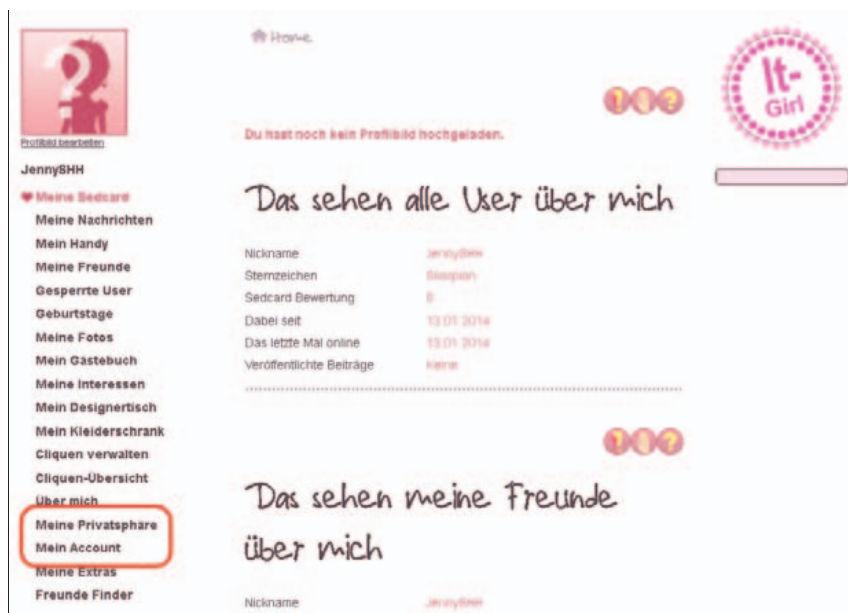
Profilbild bearbeiten

JennySHH

Meine Sedcard
Meine Nachrichten
Mein Handy
Meine Freunde
Gesperrte User
Geburtstage
Meine Fotos
Mein Gästebuch
Meine Interessen
Mein Designertisch
Mein Kleiderschrank
Cliquen verwalten
Cliquen-Übersicht
Über mich
Meine Privatsphäre
Mein Account
Meine Extras
Freunde Finder

Home

Du hast noch kein Profilbild hochgeladen.

Das sehen alle User über mich

| | |
|---|---|
| Nickname | JennySHH |
| Sternzeichen | Skorpion |
| Sedcard Bewertung | 0 |
| Dabei seit | 13.01.2014 |
| Das letzte Mal online | 13.01.2014 |
| Veröffentlichte Beiträge | Keine |

Das sehen meine Freunde über mich

Nickname JennySHH

It-Girl